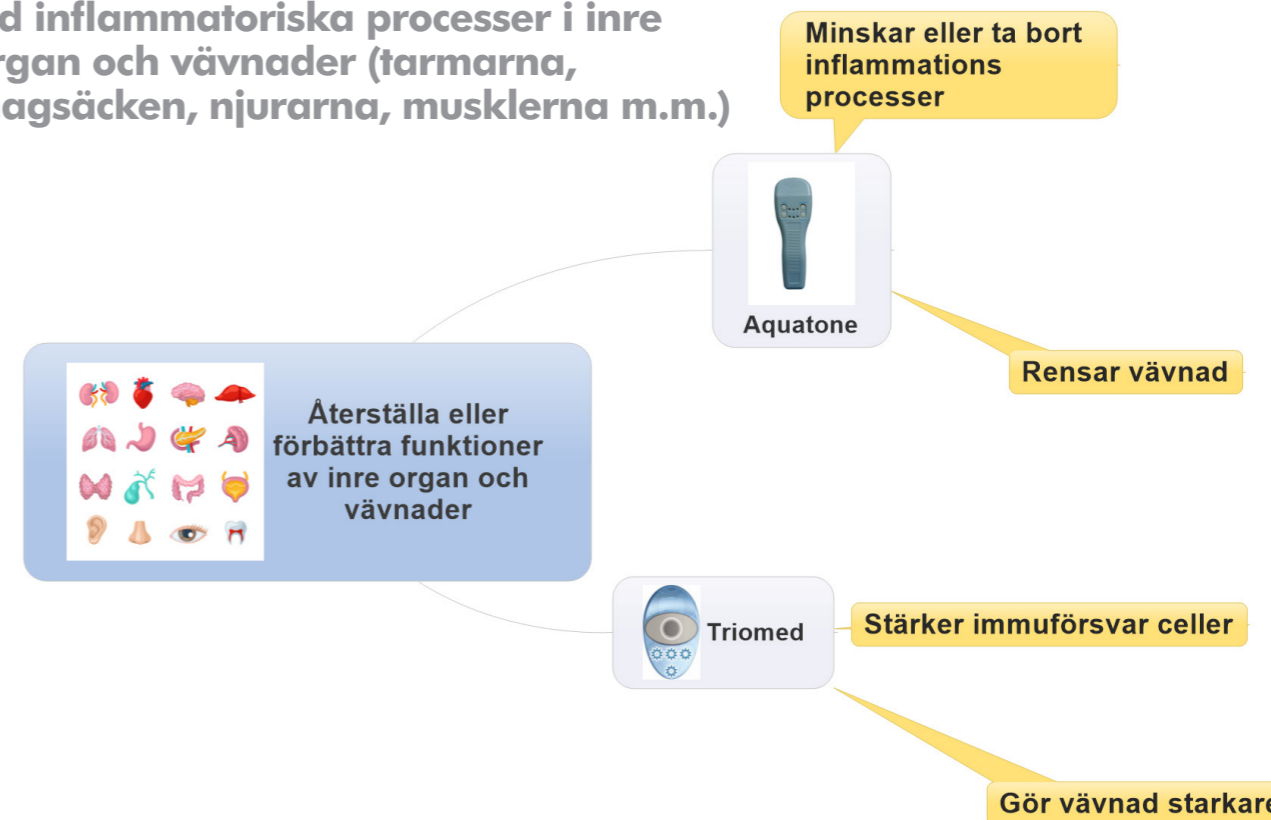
d inflammatoriska processer i inre rgan och vävnader (tarmarna, agsäcken, njurarna, musklerna m.m.)

Minskar eller ta bort inflammations processer

Aquatone

Rensar vävnad

Återställa eller förbättra funktioner av inre organ och vävnader

Triomed

Stärker immuförsvar celler

Gör vävnad starkare